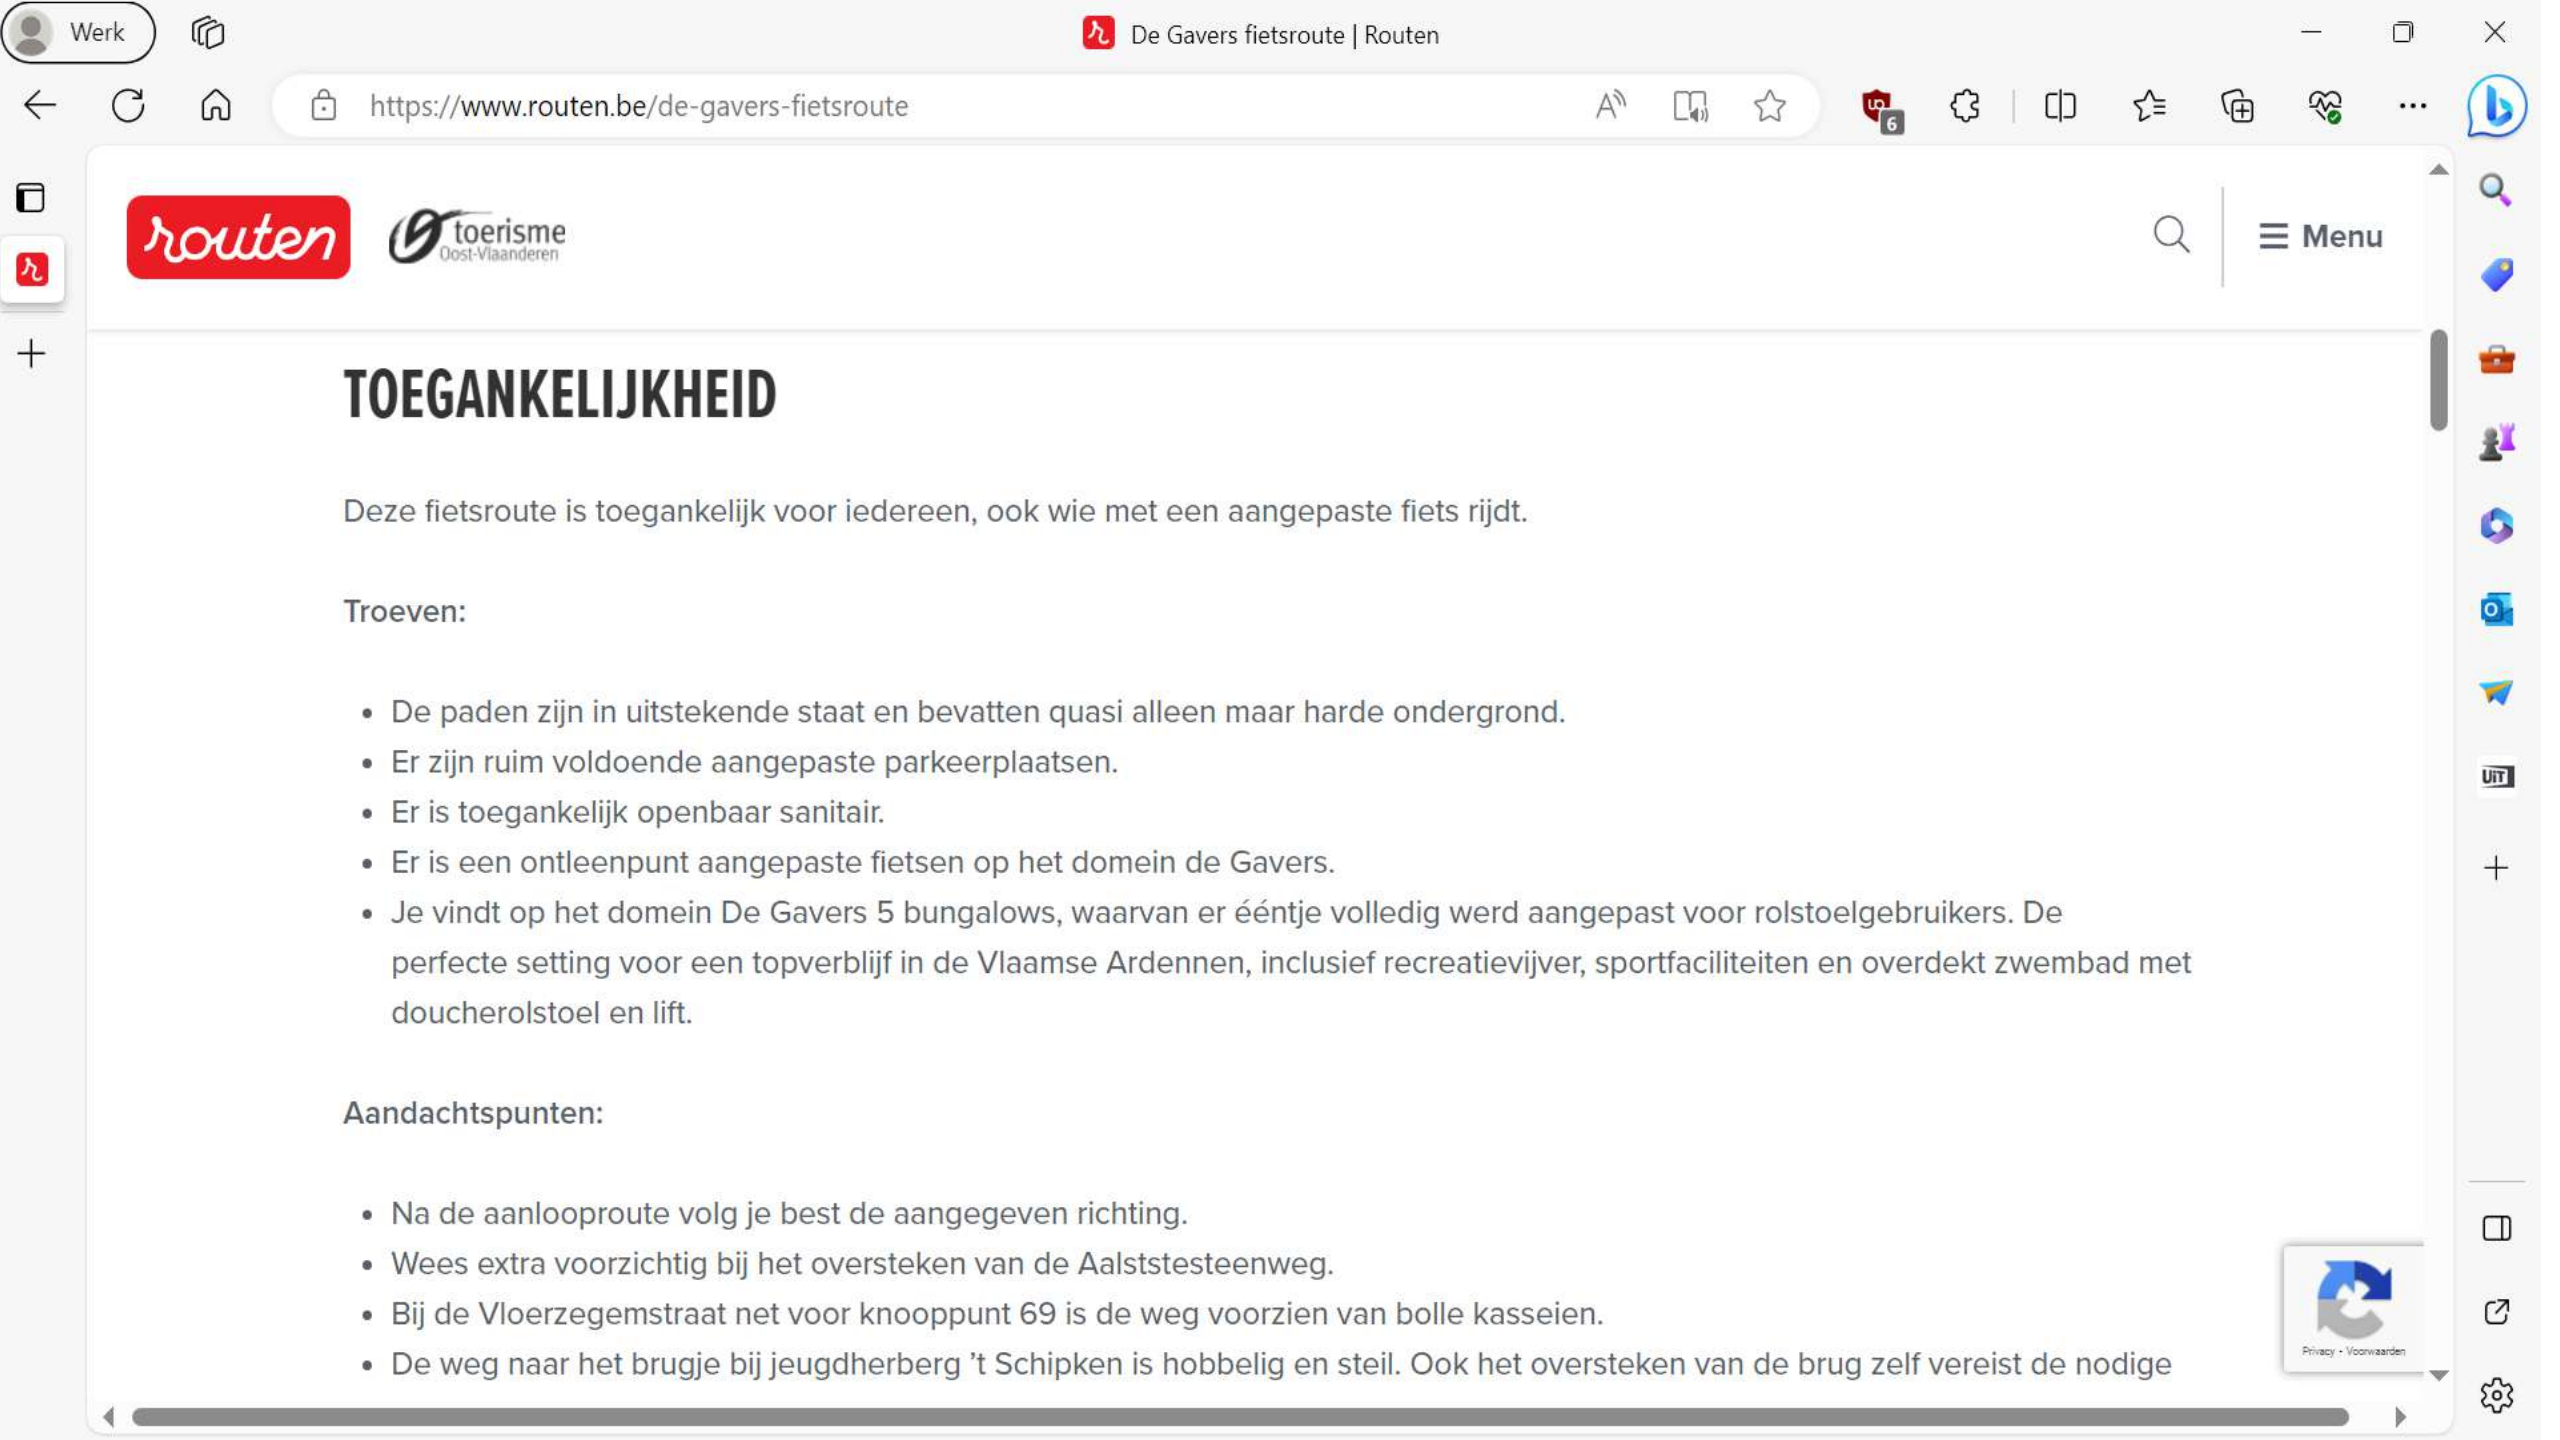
Werk

De Gavers fietsroute | Routen

https://www.routen.be/de-gavers-fietsroute

6

routen

toerisme Oost-Vlaanderen

Menu

TOEGANKELIJKHEID

Deze fietsroute is toegankelijk voor iedereen, ook wie met een aangepaste fiets rijdt.

Troeven:

- De paden zijn in uitstekende staat en bevatten quasi alleen maar harde ondergrond.
- Er zijn ruim voldoende aangepaste parkeerplaatsen.
- Er is toegankelijk openbaar sanitair.
- Er is een ontleenpunt aangepaste fietsen op het domein de Gavers.
- Je vindt op het domein De Gavers 5 bungalows, waarvan er ééntje volledig werd aangepast voor rolstoelgebruikers. De perfecte setting voor een topverblijf in de Vlaamse Ardennen, inclusief recreatievijver, sportfaciliteiten en overdekt zwembad met doucherolstoel en lift.

Aandachtspunten:

- Na de aanlooproute volg je best de aangegeven richting.
- Wees extra voorzichtig bij het oversteken van de Aaltstesteenweg.
- Bij de Vloerzegemstraat net voor knooppunt 69 is de weg voorzien van bolle kasseien.
- De weg naar het brugje bij jeugdherberg 't Schipken is hobbelig en steil. Ook het oversteken van de brug zelf vereist de nodige

Privacy - Voorwaarden

UiT